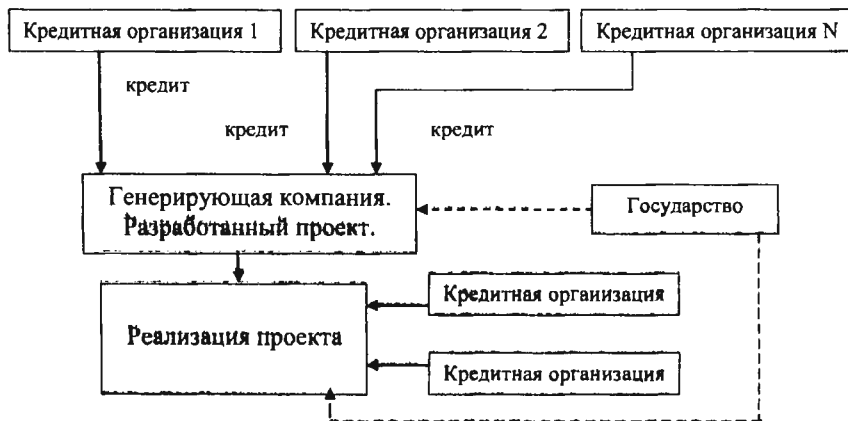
Кредитная организация 1

Кредитная организация 2

Кредитная организация N

кредит

кредит

кредит

Генерирующая компания. Разработанный проект.

Государство

Кредитная организация

Реализация проекта

Кредитная организация